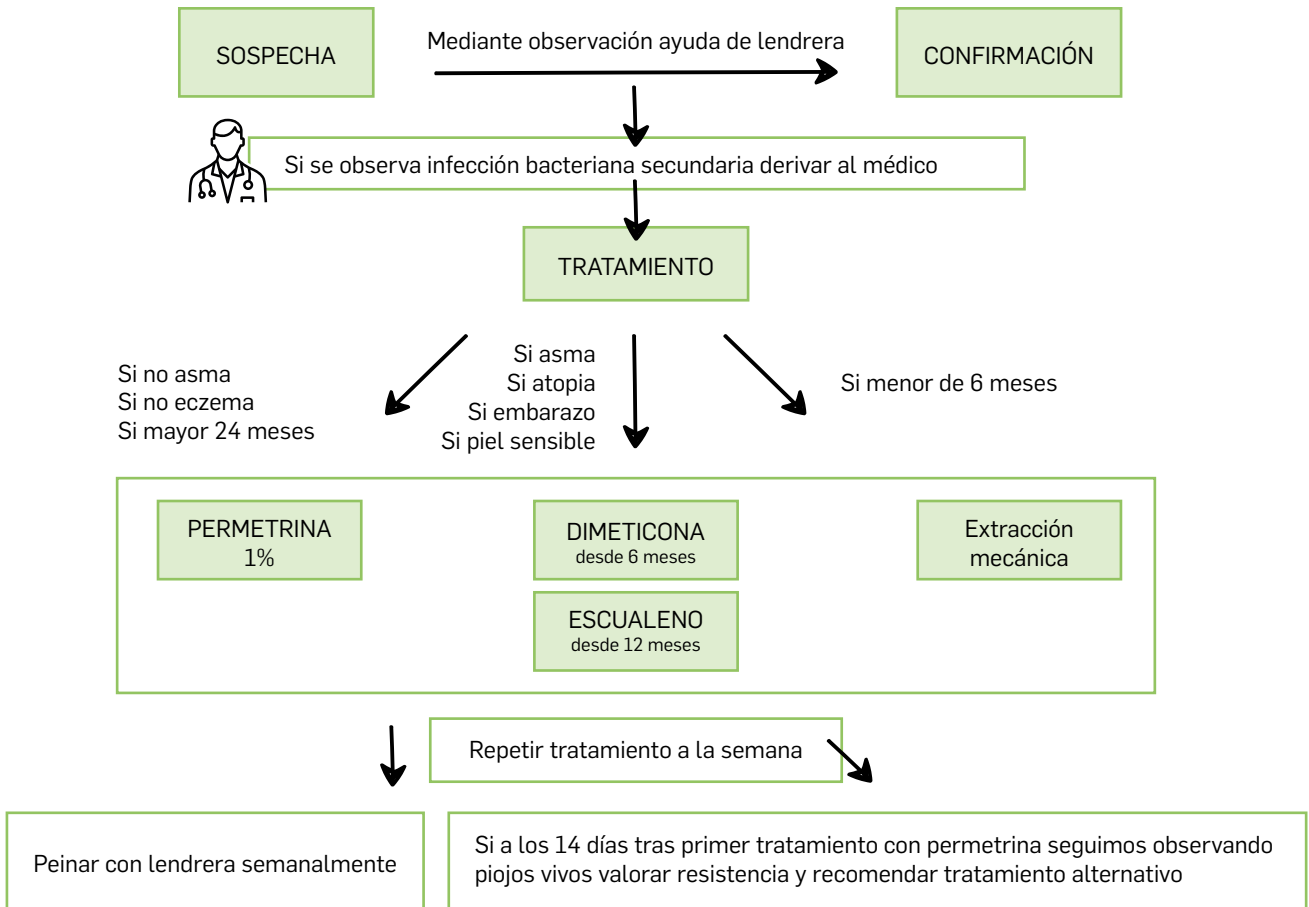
SOSPECHA

Mediante observación ayuda de lendrera

CONFIRMACIÓN

Si se observa infección bacteriana secundaria derivar al médico

TRATAMIENTO

Si no asma
Si no eczema
Si mayor 24 meses

Si asma
Si atopia
Si embarazo
Si piel sensible

Si menor de 6 meses

PERMETRINA
1%

DIMETICONA
desde 6 meses

ESCUALENO
desde 12 meses

Extracción mecánica

Repetir tratamiento a la semana

Peinar con lendrera semanalmente

Si a los 14 días tras primer tratamiento con permetrina seguimos observando piojos vivos valorar resistencia y recomendar tratamiento alternativo